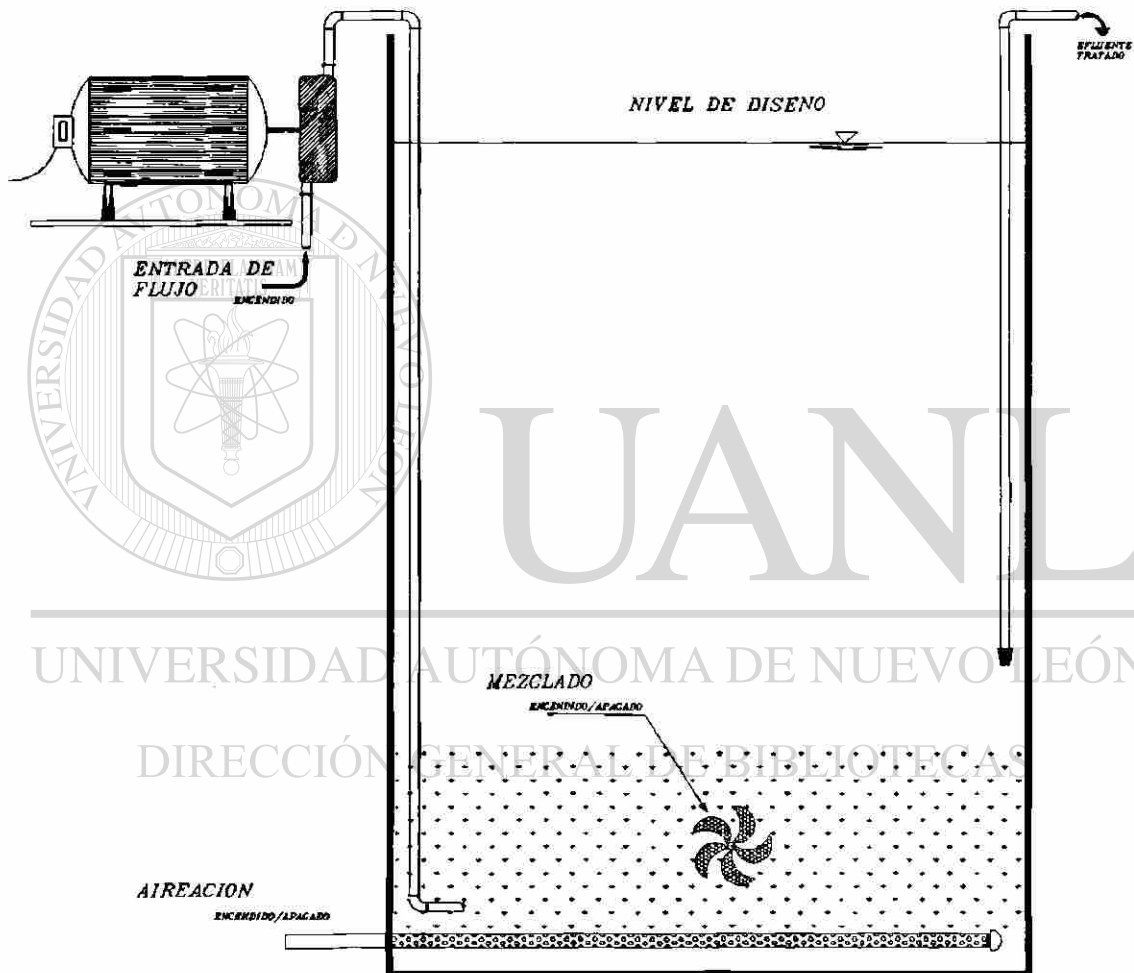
EFLUENTE TRATADO

NIVEL DE DISENO

ENTRADA DE FLUJO
ENCENDIDO

UNIVERSIDAD AUTÓNOMA DE NUEVO LEÓN
VERITATIS

UANL

UNIVERSIDAD AUTÓNOMA DE NUEVO LEÓN

MEZCLADO
ENCENDIDO/APAGADO

DIRECCIÓN GENERAL DE BIBLIOTECAS

AIREACION
ENCENDIDO/APAGADO